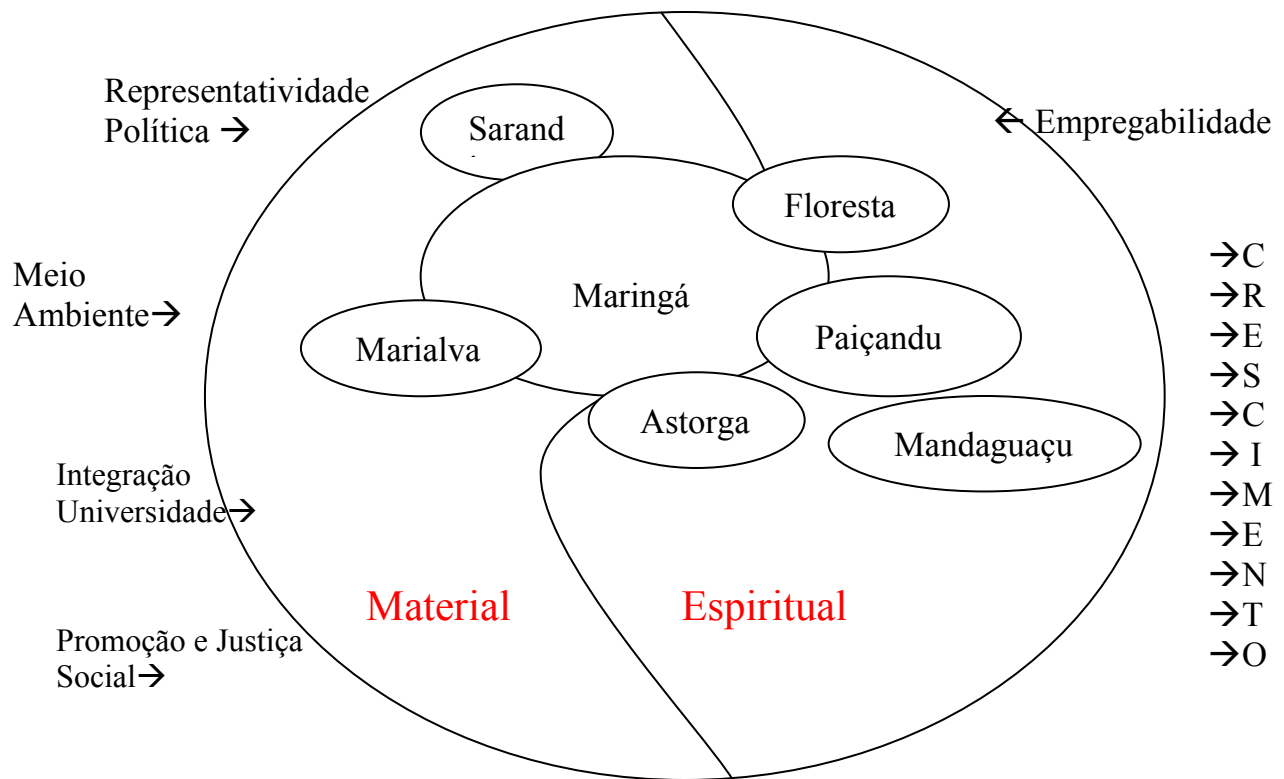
Representatividade Política →

Sarand

← Empregabilidade

Floresta

Meio Ambiente→

Maringá

Marialva

Paiçandu

→C
→R
→E
→S
→C
→I
→M
→E
→N
→T
→O

Astorga

Mandaguaçu

Integração Universidade→

Material

Espiritual

Promoção e Justiça Social→